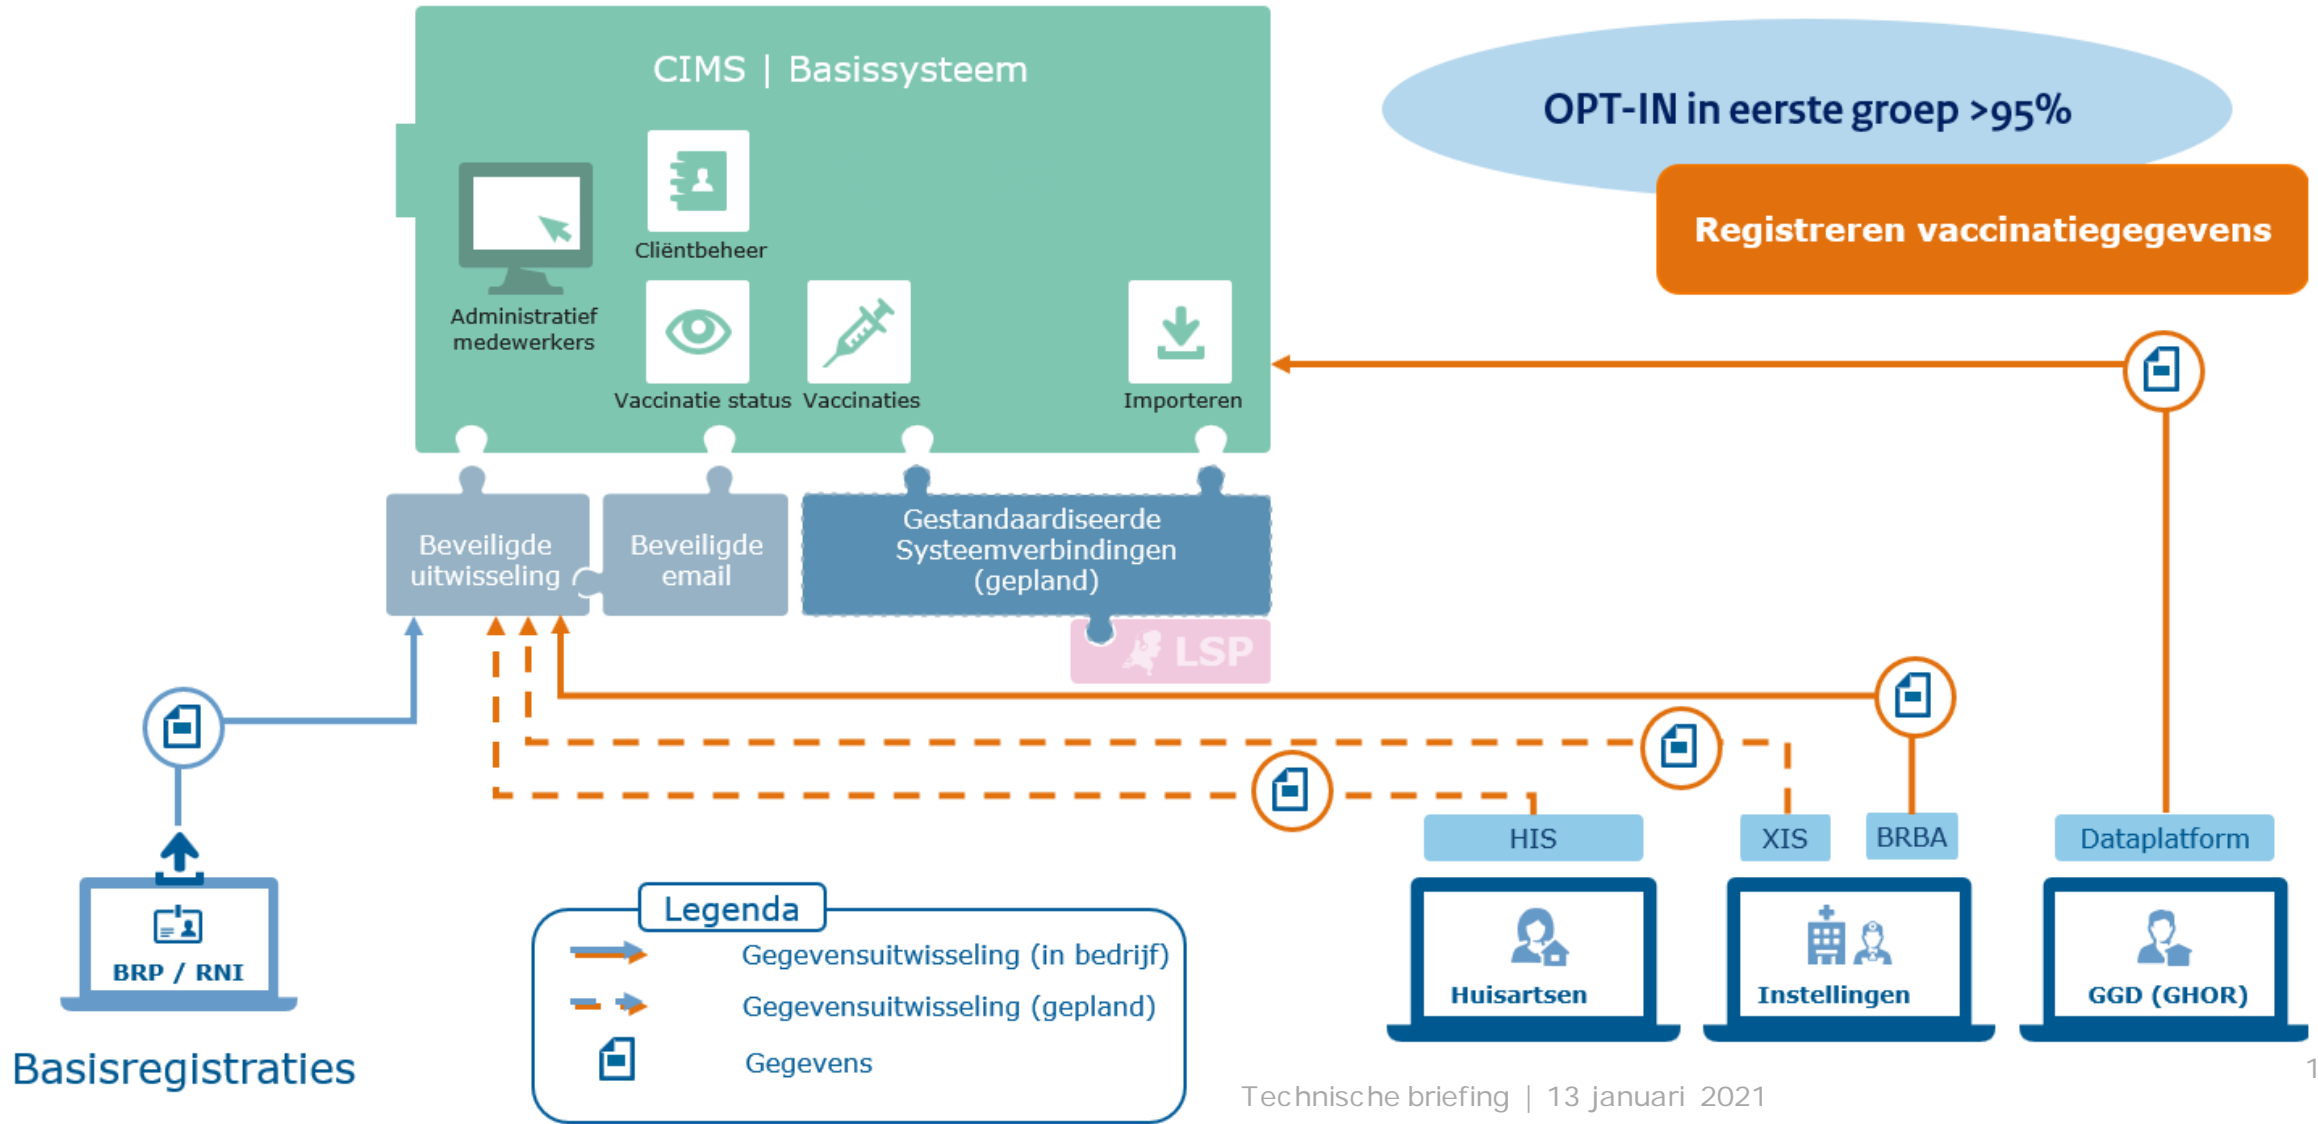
CIMS | Basissysteem

Cliëntbeheer

Administratief medewerkers

Vaccinatie status

Vaccinaties

Importeren

OPT-IN in eerste groep >95%

Registreren vaccinatiegegevens

Beveiligde uitwisseling

Beveiligde email

Gestandaardiseerde Systeemverbindingen (gepland)

LSP

HIS

XIS

BRBA

Dataplatform

Huisartsen

Instellingen

GGD (GHOR)

BRP / RNI

Basisregistraties

Legenda

Gegevensuitwisseling (in bedrijf)

Gegevensuitwisseling (gepland)

Gegevens

Technische briefing | 13 januari 2021

1